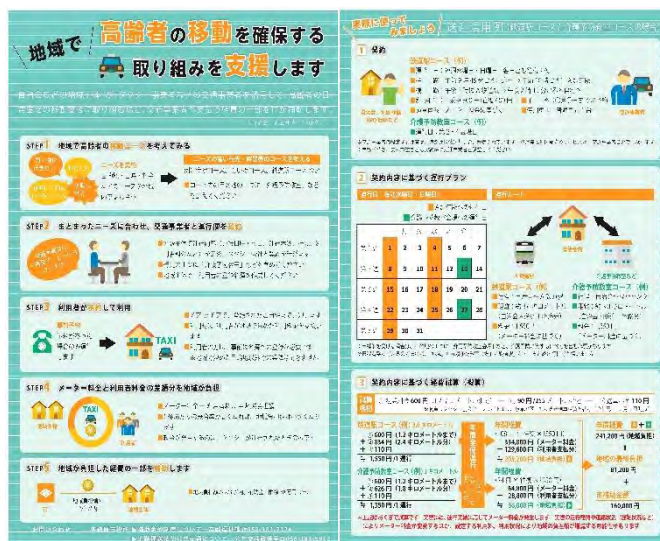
地域で 高齢者の移動を確保する
取り組みを支援します

STEP1 地域で高齢者の移動ニーズを考えてみる
ニーズを見る

STEP2 まとまったニーズに合わせ、交通事業者と運行形態を検討

STEP3 利用者が予約して利用
TAXI

STEP4 メーター料金と利用者料金の差額分を地域が負担
TAXI

STEP5 地域が負担した経費の一部を市が補助

実際に使って みましょう

1 契約
通院ルート（例）
介護予防教室コース（例）

2 契約内容に基づく運行プラン

| | | | | | | |
|---|---|---|---|---|---|---|
| | 1 | 2 | 3 | 4 | 5 | 6 |
| 7 | 8 | 9 | 10 | 11 | 12 | 13 |
| 14 | 15 | 16 | 17 | 18 | 19 | 20 |
| 21 | 22 | 23 | 24 | 25 | 26 | 27 |
| 28 | 29 | 30 | 31 | | | |

通院ルート（例）
介護予防教室コース（例）

3 契約内容に基づく経費精算（概算）
通院ルート（例）
介護予防教室コース（例）
年間経費
市補助金
241,200 円
81,000 円
160,000 円
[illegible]